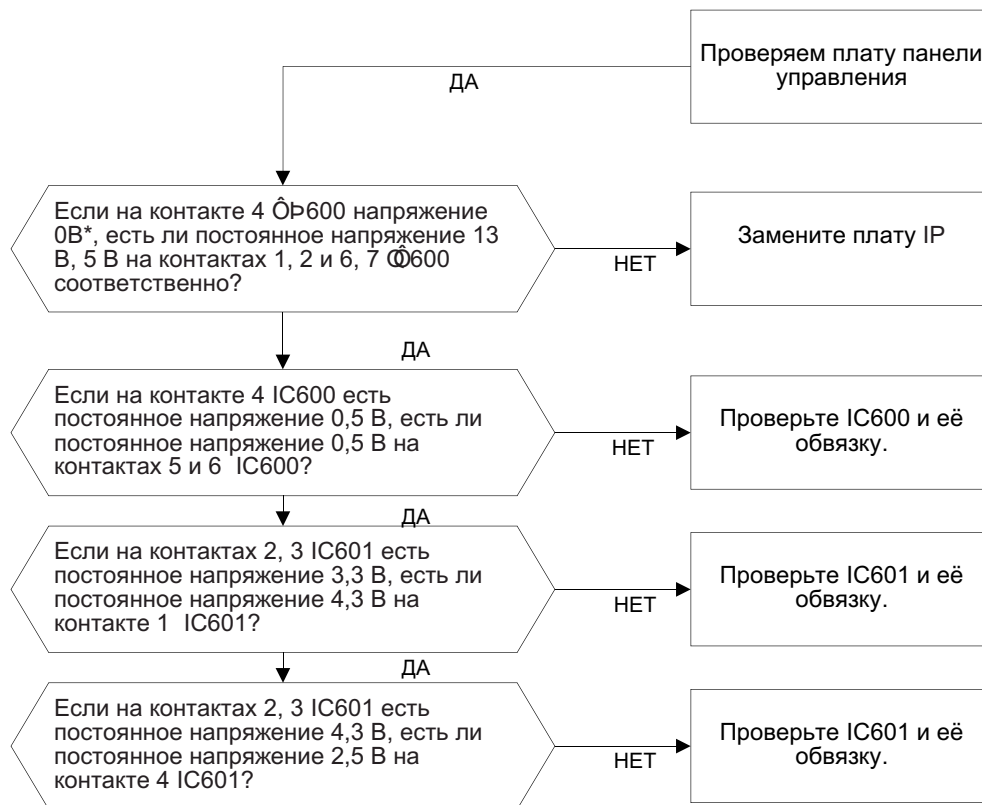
Проверяем плату панели управления

ДА

Если на контакте 4 ÔÞ600 напряжение 0В*, есть ли постоянное напряжение 13 В, 5 В на контактах 1, 2 и 6, 7 ÔÞ600 соответственно?

НЕТ

Замените плату IP

ДА

Если на контакте 4 IC600 есть постоянное напряжение 0,5 В, есть ли постоянное напряжение 0,5 В на контактах 5 и 6 IC600?

НЕТ

Проверьте IC600 и её обвязку.

ДА

Если на контактах 2, 3 IC601 есть постоянное напряжение 3,3 В, есть ли постоянное напряжение 4,3 В на контакте 1 IC601?

НЕТ

Проверьте IC601 и её обвязку.

ДА

Если на контактах 2, 3 IC601 есть постоянное напряжение 4,3 В, есть ли постоянное напряжение 2,5 В на контакте 4 IC601?

НЕТ

Проверьте IC601 и её обвязку.